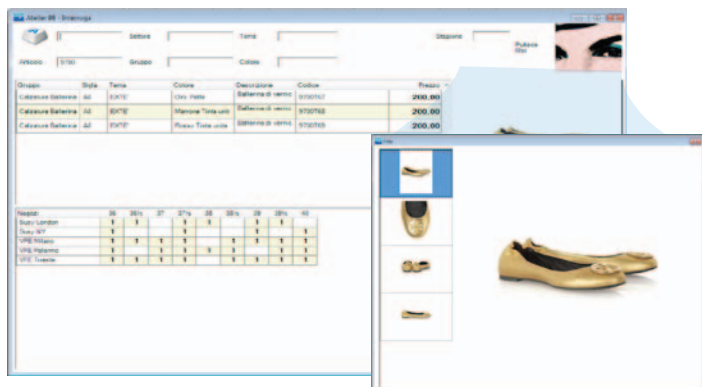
Atelier 88 - Interroga

Settore

Tema

Stagione

Pulisce filtri

Articolo 5780

Gruppo

Colore

| Gruppo | Stile | Tema | Colore | Descrizione | Codice | Prezzo |
|---|---|---|---|---|---|---|
| Calzature Ballerina | All | EXTE | Oro Pelle | Ballerina di vernic | 5780707 | 200,00 |
| Calzature Ballerina | All | EXTE | Marrone Tinta unit | Ballerina di vernic | 5780765 | 200,00 |
| Calzature Ballerina | All | EXTE | Rosso Tinta unita | Ballerina di vernic | 5780705 | 200,00 |

| Negozi | 36 | 36½ | 37 | 37½ | 38 | 38½ | 39 | 39½ | 40 |
|---|---|---|---|---|---|---|---|---|---|
| Suzy London | 1 | 1 | | 1 | 1 | | 1 | 1 | |
| Suzy NY | 1 | | | 1 | | | 1 | 1 | |
| VPE Milano | 1 | 1 | 1 | 1 | | 1 | 1 | 1 | 1 |
| VPE Palermo | 1 | | 1 | 1 | 1 | 1 | 1 | 1 | 1 |
| VPE Trieste | 1 | 1 | 1 | 1 | | 1 | 1 | 1 | 1 |

Foto